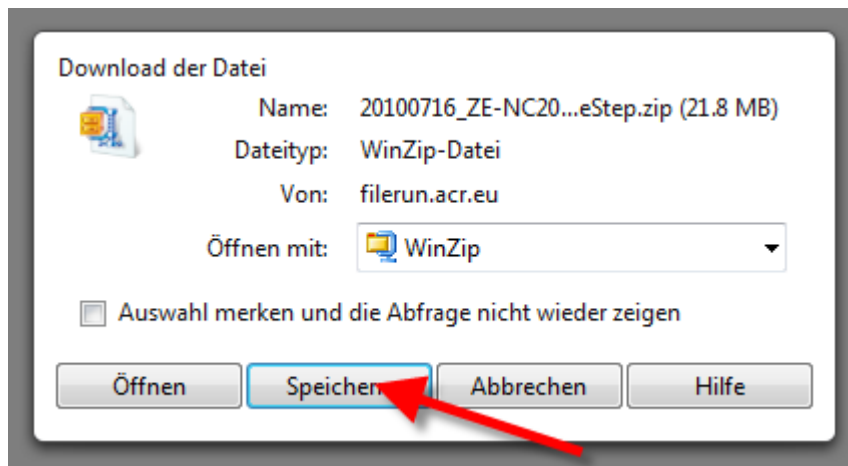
Download der Datei

Name: 20100716_ZE-NC20...eStep.zip (21.8 MB)

Dateityp: WinZip-Datei

Von: filerun.acr.eu

Öffnen mit: WinZip

Auswahl merken und die Abfrage nicht wieder zeigen

Öffnen | Speichern | Abbrechen | Hilfe